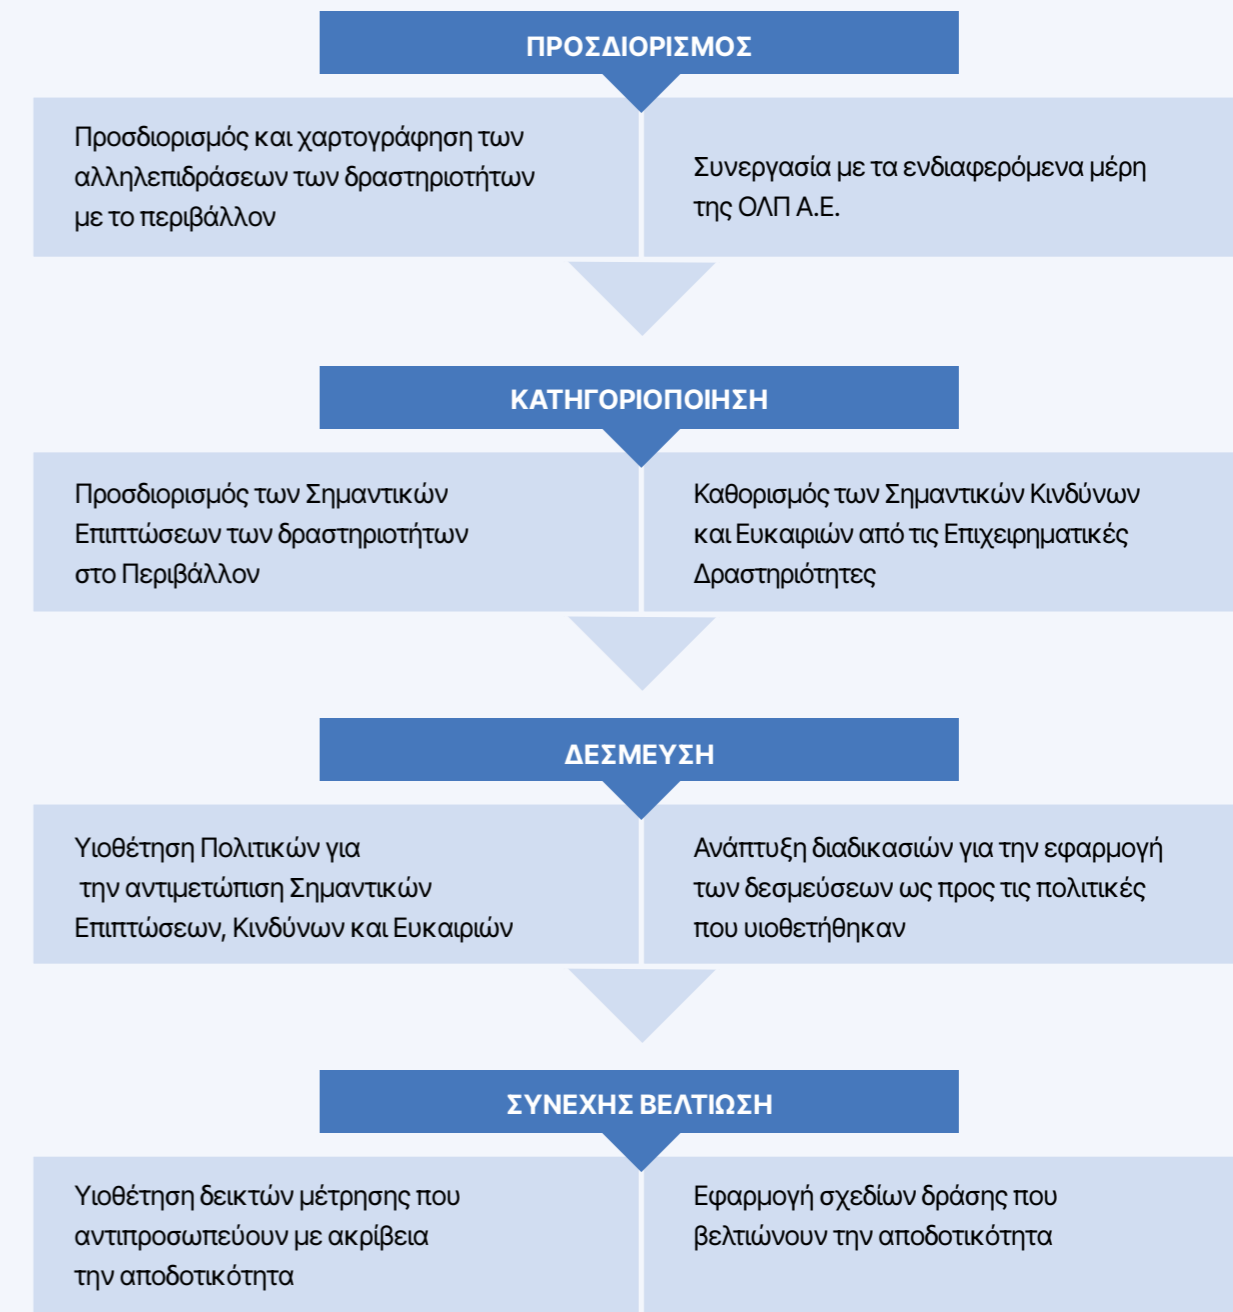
ΠΡΟΣΔΙΟΡΙΣΜΟΣ

Προσδιορισμός και χαρτογράφηση των αλληλεπιδράσεων των δραστηριοτήτων με το περιβάλλον

Συνεργασία με τα ενδιαφερόμενα μέρη της ΟΛΠ Α.Ε.

ΚΑΤΗΓΟΡΙΟΠΟΙΗΣΗ

Προσδιορισμός των Σημαντικών Επιπτώσεων των δραστηριοτήτων στο Περιβάλλον

Καθορισμός των Σημαντικών Κινδύνων και Ευκαιριών από τις Επιχειρηματικές Δραστηριότητες

ΔΕΣΜΕΥΣΗ

Υιοθέτηση Πολιτικών για την αντιμετώπιση Σημαντικών Επιπτώσεων, Κινδύνων και Ευκαιριών

Ανάπτυξη διαδικασιών για την εφαρμογή των δεσμεύσεων ως προς τις πολιτικές που υιοθετήθηκαν

ΣΥΝΕΧΗΣ ΒΕΛΤΙΩΣΗ

Υιοθέτηση δεικτών μέτρησης που αντιπροσωπεύουν με ακρίβεια την αποδοτικότητα

Εφαρμογή σχεδίων δράσης που βελτιώνουν την αποδοτικότητα